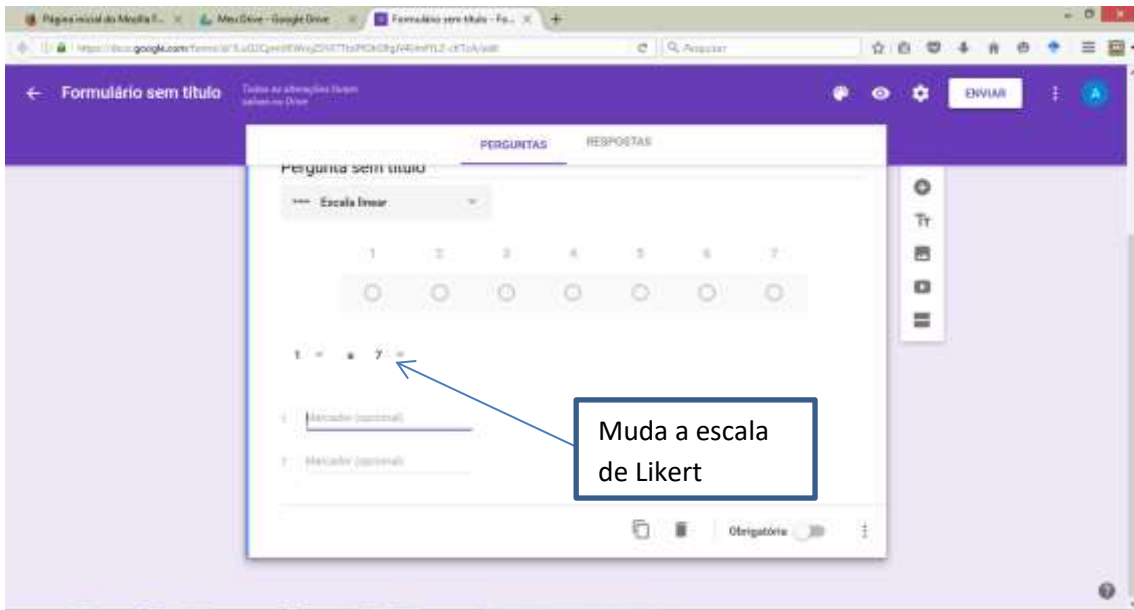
Página inicial do Mozilla F... Meu Drive - Google Drive Formulário sem título - Fo...

https://docs.google.com/forms/d/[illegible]

Pesquisar

← Formulário sem título Todas as alterações foram salvas no Drive

ENVIAR

A

PERGUNTAS RESPOSTAS

Pergunta sem título

Escala linear

| 1 | 2 | 3 | 4 | 5 | 6 | 7 |
|---|---|---|---|---|---|---|

1 a 7

1 Marcador (opcional)

7 Marcador (opcional)

Muda a escala de Likert

Obrigatória